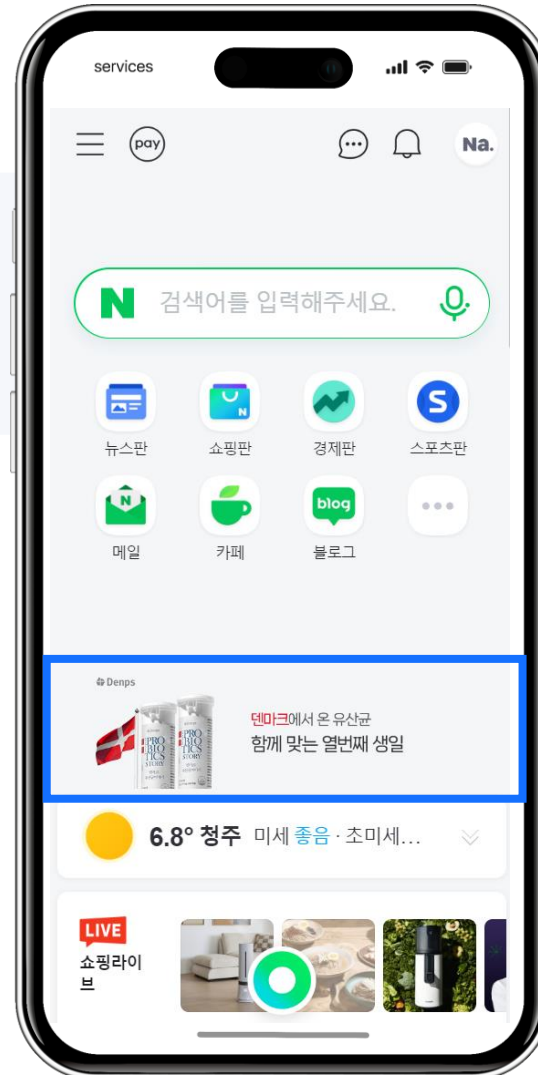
services

pay

Na.

N 검색어를 입력해주세요.

뉴스판
쇼핑판
경제판
스포츠판

blog

메일
카페
블로그

Denps

PROBIOTICS STORY

PROBIOTICS STORY

덴마크에서 온 유산균
함께 맞는 열번째 생일

6.8° 청주 미세 좋음 · 초미세...

LIVE
쇼핑라이브